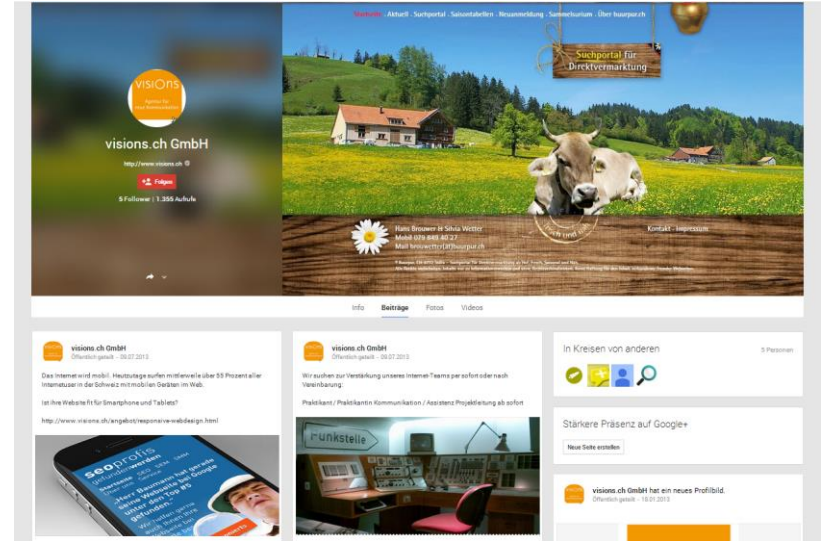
visions
Agentur für Ihre Kommunikation

visions.ch GmbH

http://www.visions.ch

Folgen

5 Follower | 1.355 Aufrufe

Startseite · Aktuell · Suchportal · Saisontabellen · Neuanmeldung · Sammelsurium · Über buurpur.ch

Suchportal für Direktvermarktung

Hans Brouwer & Silvia Wetter
Mobil 079 848 40 27
Mail brouwetter@buurpur.ch

Kontakt · Impressum

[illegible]

Info Beiträge Fotos Videos

visions.ch GmbH
Öffentlich geteilt - 09.07.2013

Das Internet wird mobil. Heutzutage surfen mittlerweile über 55 Prozent aller Internetuser in der Schweiz mit mobilen Geräten im Web.

Ist Ihre Website fit für Smartphone und Tablets?

http://www.visions.ch/angebot/responsive-webdesign.html

seoprofis
gefunden werden
„Herr Baumann hat gerade seine Website bei Google unter den Top 10 gefunden"

visions.ch GmbH
Öffentlich geteilt - 09.07.2013

Wir suchen zur Verstärkung unseres Internet Teams per sofort oder nach Vereinbarung:

Praktikant / Praktikantin Kommunikation / Assistenz Projektleitung ab sofort

Funkstelle

In Kreisen von anderen
5 Personen

Stärkere Präsenz auf Google+
Neue Seite erstellen

visions.ch GmbH hat ein neues Profilbild.
Öffentlich geteilt - 18.01.2013